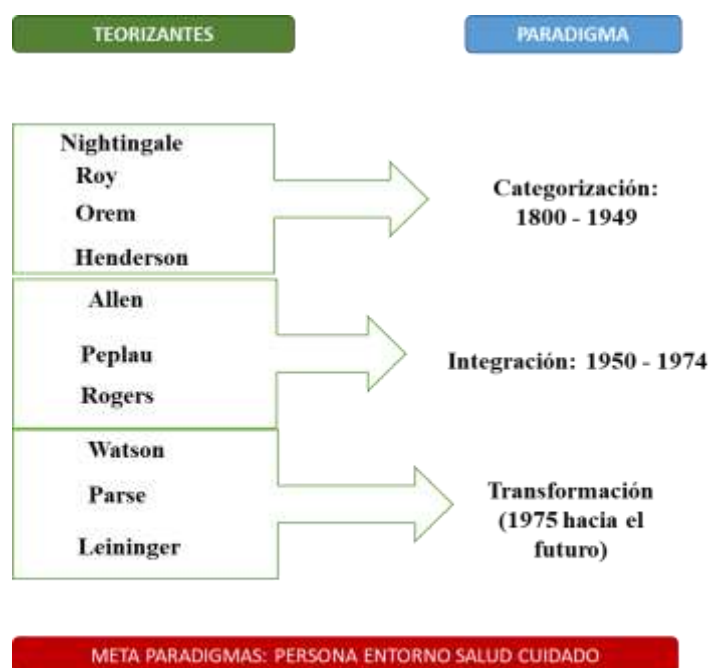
TEORIZANTES

PARADIGMA

Nightingale
Roy
Orem
Henderson

Categorización: 1800 - 1949

Allen
Peplau
Rogers

Integración: 1950 - 1974

Watson
Parse
Leininger

Transformación (1975 hacia el futuro)

META PARADIGMAS: PERSONA ENTORNO SALUD CUIDADO